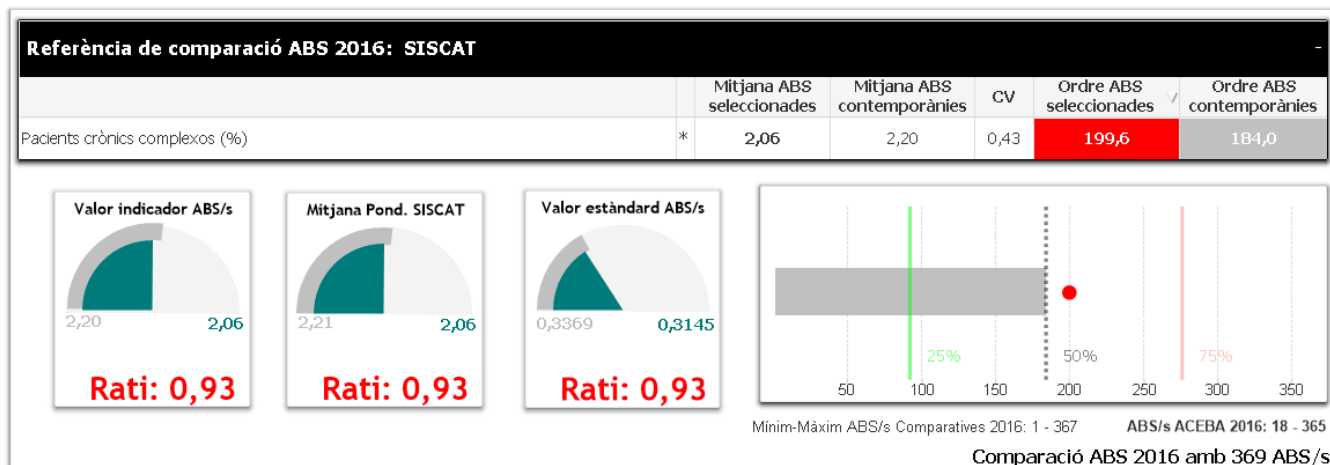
Referència de comparació ABS 2016: SISCAT

-

| | | Mitjana ABS seleccionades | Mitjana ABS contemporànies | CV | Ordre ABS seleccionades | Ordre ABS contemporànies |
|---|---|---|---|---|---|---|
| Pacients crònics complexos (%) | * | 2,06 | 2,20 | 0,43 | 199,6 | 184,0 |

Valor indicador ABS/s
2,20 2,06
Rati: 0,93

Mitjana Pond. SISCAT
2,21 2,06
Rati: 0,93

Valor estàndard ABS/s
0,3369 0,3145
Rati: 0,93

25% 50% 75%
50 100 150 200 250 300 350

Mínim-Màxim ABS/s Comparatives 2016: 1 - 367
ABS/s ACEBA 2016: 18 - 365

Comparació ABS 2016 amb 369 ABS/s